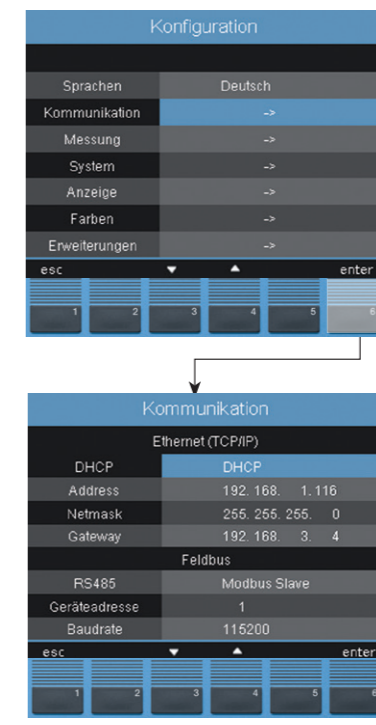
Konfiguration

| | |
|---|---|
| Sprachen | Deutsch |
| Kommunikation | -> |
| Messung | -> |
| System | -> |
| Anzeige | -> |
| Farben | -> |
| Erweiterungen | -> |

esc ▼ ▲ enter

1 2 3 4 5 6

Kommunikation

Ethernet (TCP/IP)

| | |
|---|---|
| DHCP | DHCP |
| Address | 192. 168. 1. 116 |
| Netmask | 255. 255. 255. 0 |
| Gateway | 192. 168. 3. 4 |

Feldbus

| | |
|---|---|
| RS485 | Modbus Slave |
| Geräteadresse | 1 |
| Baudrate | 115200 |

esc ▼ ▲ enter

1 2 3 4 5 6